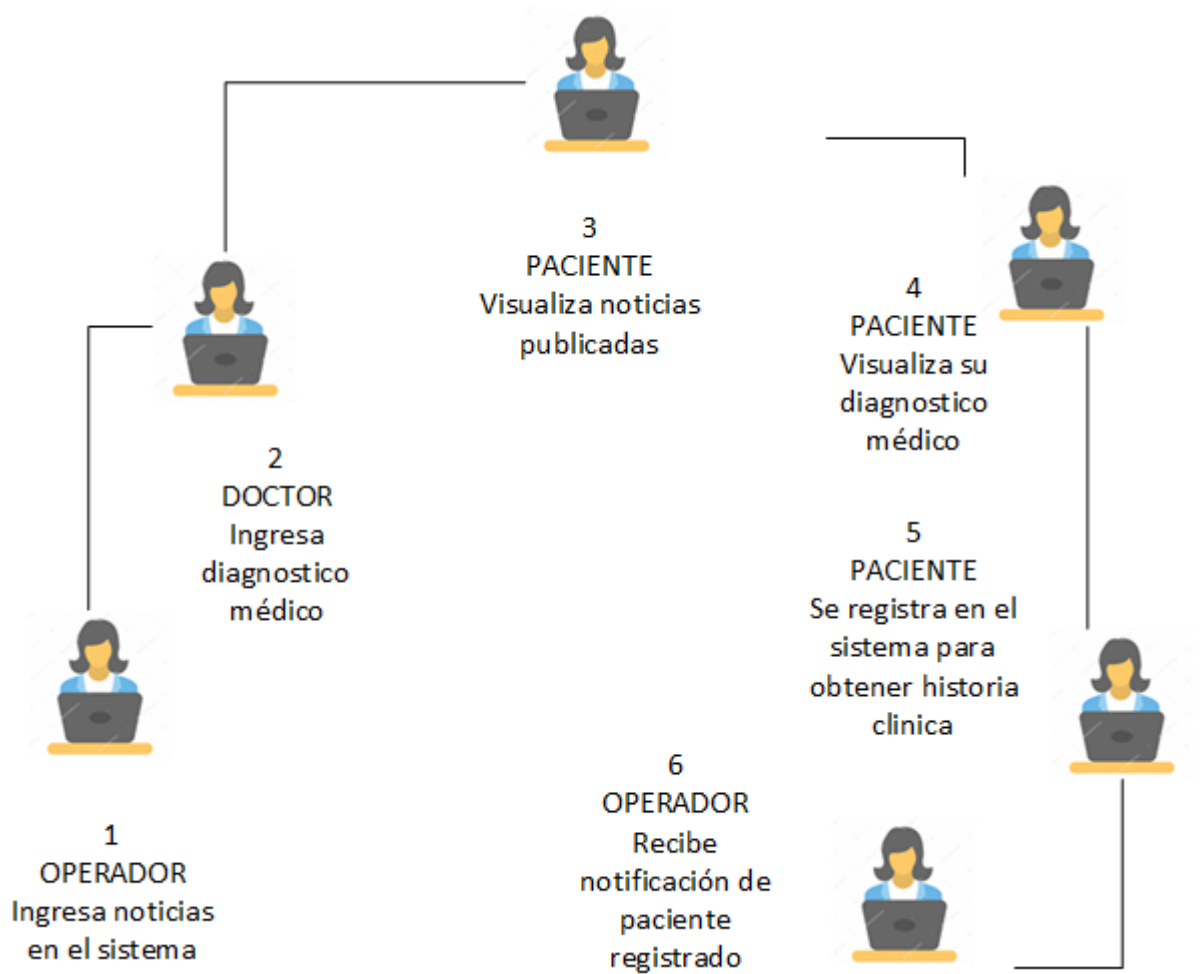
3
PACIENTE
Visualiza noticias publicadas

4
PACIENTE
Visualiza su diagnostico médico

2
DOCTOR
Ingresa diagnostico médico

5
PACIENTE
Se registra en el sistema para obtener historia clinica

6
OPERADOR
Recibe notificación de paciente registrado

1
OPERADOR
Ingresa noticias en el sistema